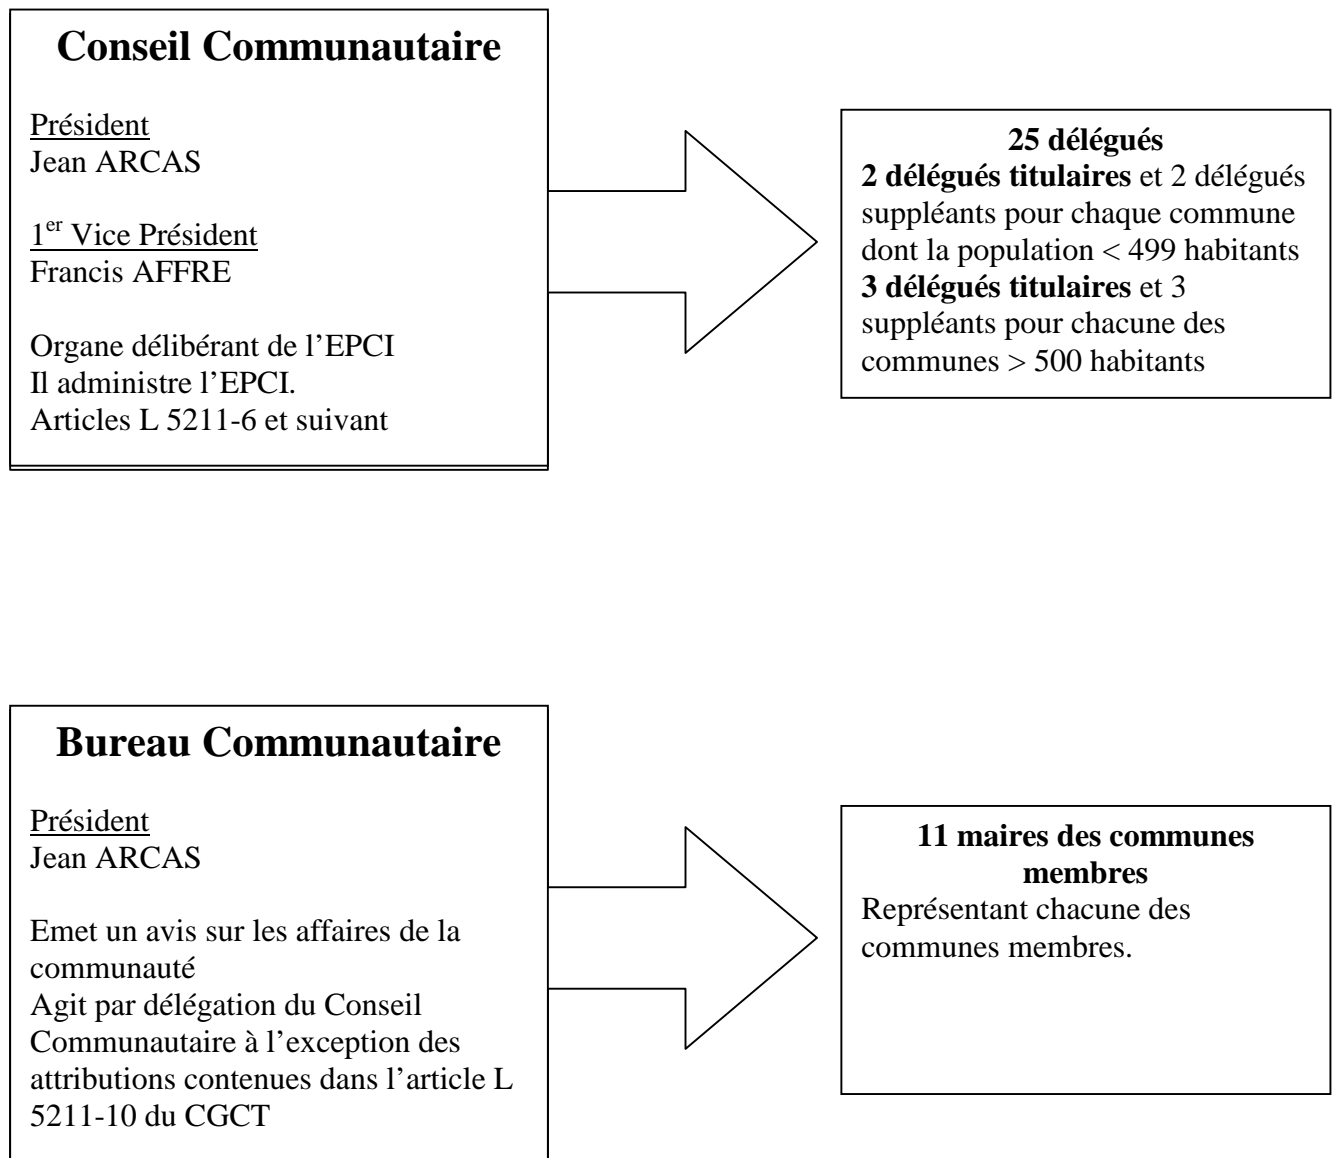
Conseil Communautaire

Président
Jean ARCAS

1$^{er}$ Vice Président
Francis AFFRE

Organe délibérant de l'EPCI
Il administre l'EPCI.
Articles L 5211-6 et suivant

25 délégués
2 délégués titulaires et 2 délégués suppléants pour chaque commune dont la population < 499 habitants
3 délégués titulaires et 3 suppléants pour chacune des communes > 500 habitants

Bureau Communautaire

Président
Jean ARCAS

Emet un avis sur les affaires de la communauté
Agit par délégation du Conseil Communautaire à l'exception des attributions contenues dans l'article L 5211-10 du CGCT

11 maires des communes membres
Représentant chacune des communes membres.